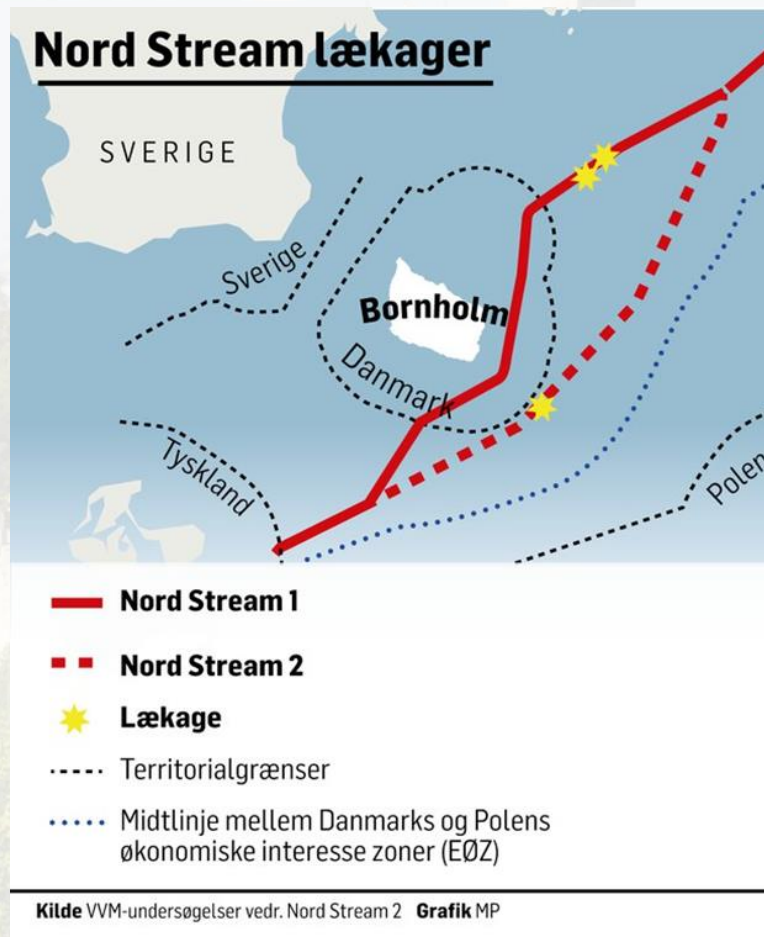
Nord Stream lækager

SVERIGE

Sverige

Bornholm

Danmark

Tyskland

Polen

Nord Stream 1

Nord Stream 2

Lækage

Territorialgrænser

Midtlinje mellem Danmarks og Polens økonomiske interesse zoner (EØZ)

Kilde VVM-undersøgelser vedr. Nord Stream 2 Grafik MP